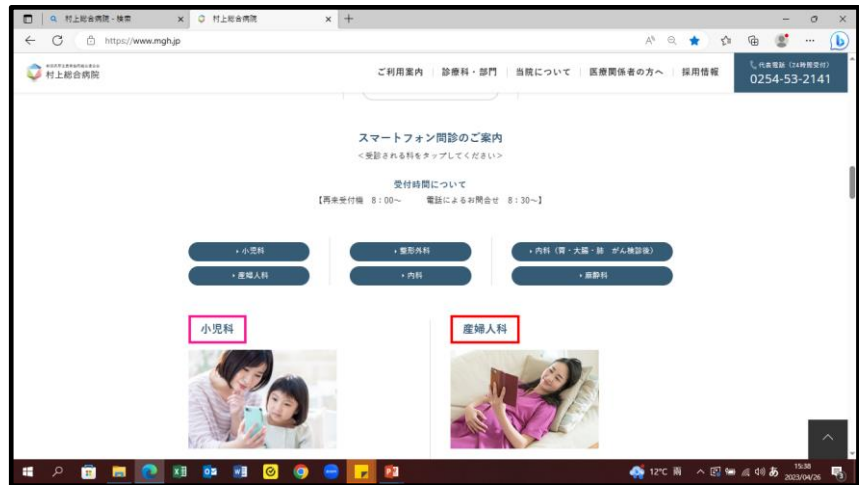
村上総合病院 - 検索
村上総合病院
https://www.mgh.jp

村上総合病院

ご利用案内　診療科・部門　当院について　医療関係者の方へ　採用情報

代表電話（24時間受付）
0254-53-2141

スマートフォン問診のご案内
<受診される科をタップしてください>

受付時間について
【再来受付機　8：00～　　電話によるお問合せ　8：30～】

› 小児科
› 整形外科
› 内科（胃・大腸・肺　がん検診後）
› 産婦人科
› 内科
› 麻酔科

小児科

産婦人科

12°C 雨
15:38
2023/04/26